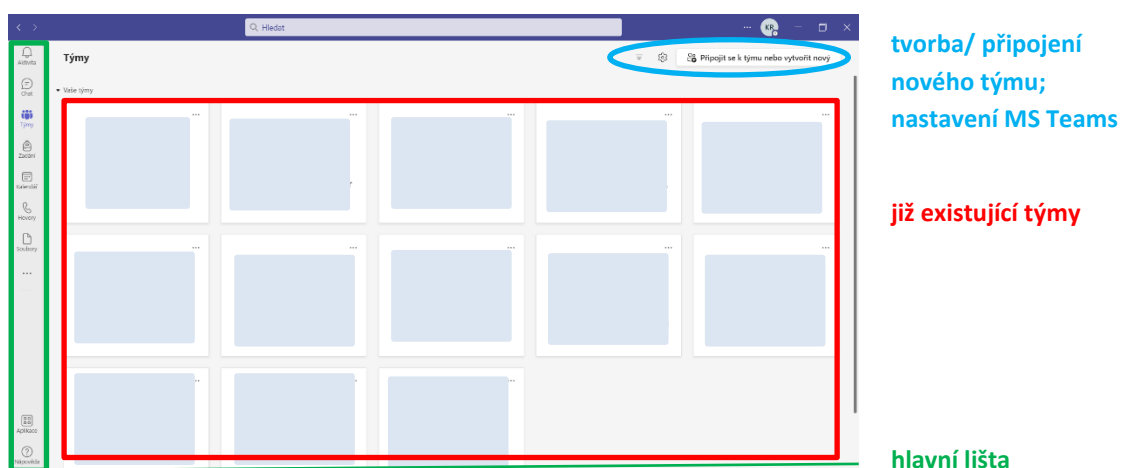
Hledat

KR

Aktivita
Chat
Týmy
Zadání
Kalendář
Hovory
Soubory
...
Aplikace
Nápověda

Týmy

Připojit se k týmu nebo vytvořit nový

Vaše týmy

tvorba/ připojení nového týmu; nastavení MS Teams

již existující týmy

hlavní lišta